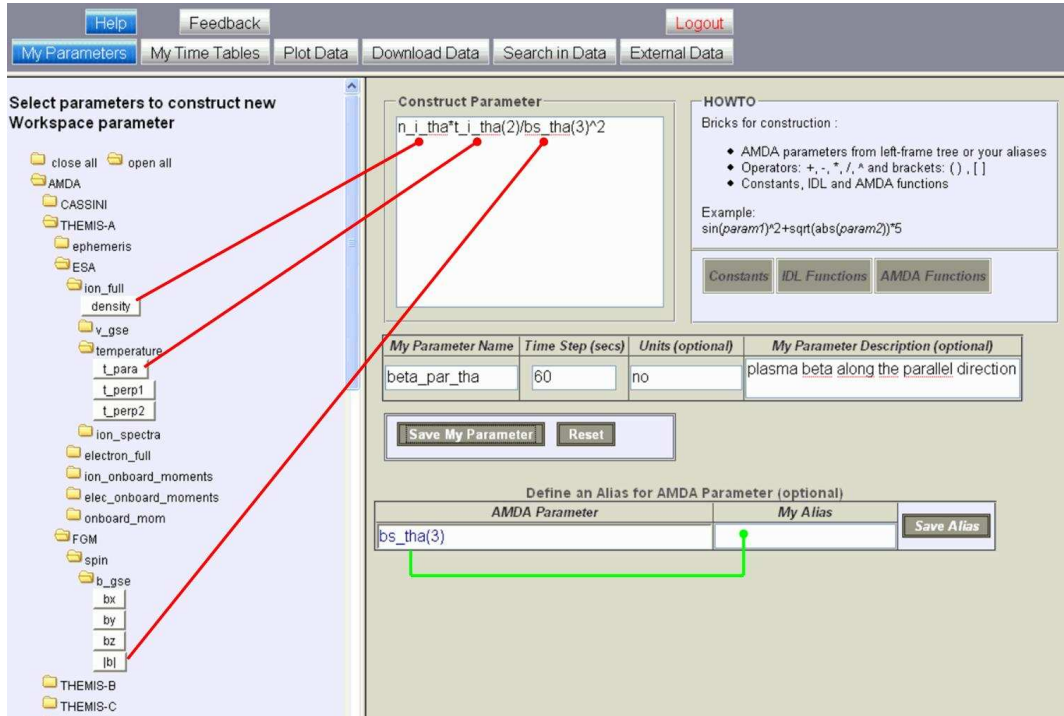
Help Feedback Logout

My Parameters My Time Tables Plot Data Download Data Search in Data External Data

Select parameters to construct new Workspace parameter

close all open all
AMDA
CASSINI
THEMIS-A
ephemeris
ESA
ion_full
density
v_gse
temperature
t_para
t_perp1
t_perp2
ion_spectra
electron_full
ion_onboard_moments
elec_onboard_moments
onboard_mom
FGM
spin
b_gse
bx
by
bz
|b|
THEMIS-B
THEMIS-C

Construct Parameter
n_i_tha*t_i_tha(2)/bs_tha(3)^2

HOWTO
Bricks for construction :
- AMDA parameters from left-frame tree or your aliases
- Operators: +, -, *, /, ^ and brackets: ( ) , [ ]
- Constants, IDL and AMDA functions

Example:
sin(param1)^2+sqrt(abs(param2))*5

Constants IDL Functions AMDA Functions

| My Parameter Name | Time Step (secs) | Units (optional) | My Parameter Description (optional) |
|---|---|---|---|
| beta_par_tha | 60 | no | plasma beta along the parallel direction |

Save My Parameter Reset

Define an Alias for AMDA Parameter (optional)

| AMDA Parameter | My Alias |
|---|---|
| bs_tha(3) | |

Save Alias